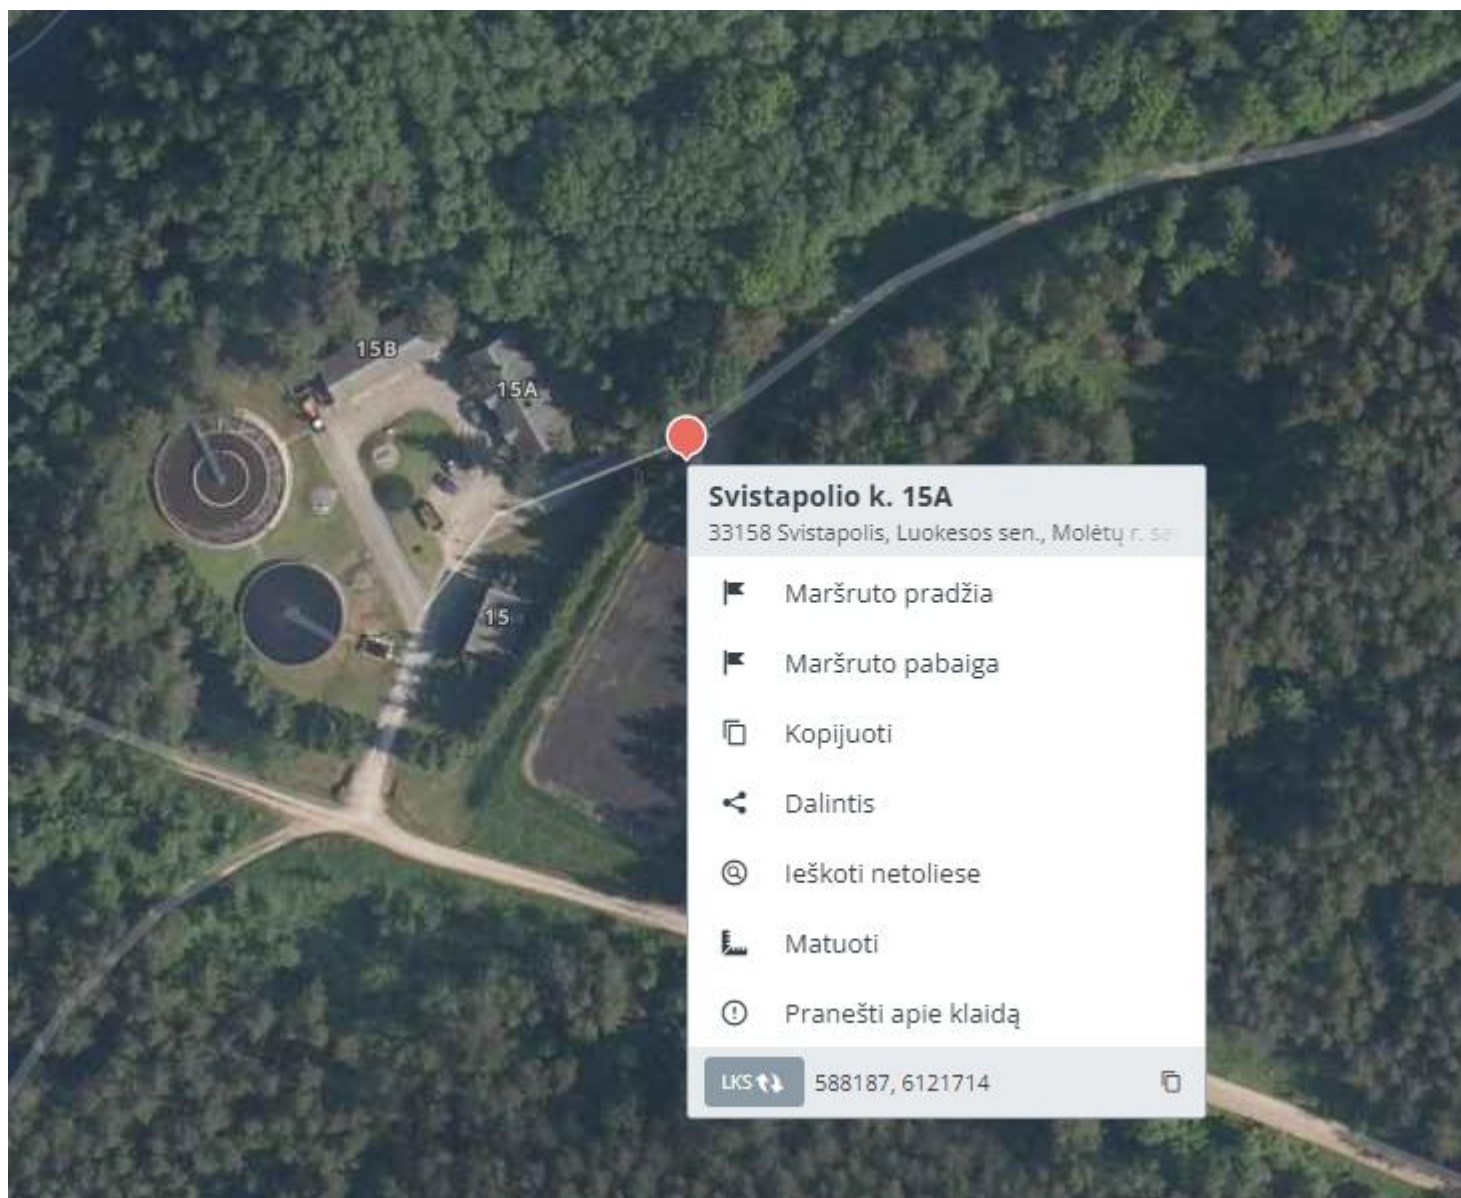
15B

15A

15

Svistapolio k. 15A
33158 Svistapolis, Luokesos sen., Molėtų r. sa

Maršruto pradžia

Maršruto pabaiga

Kopijuoti

Dalintis

Ieškoti netoliese

Matuoti

Pranešti apie klaidą

LKS

588187, 6121714